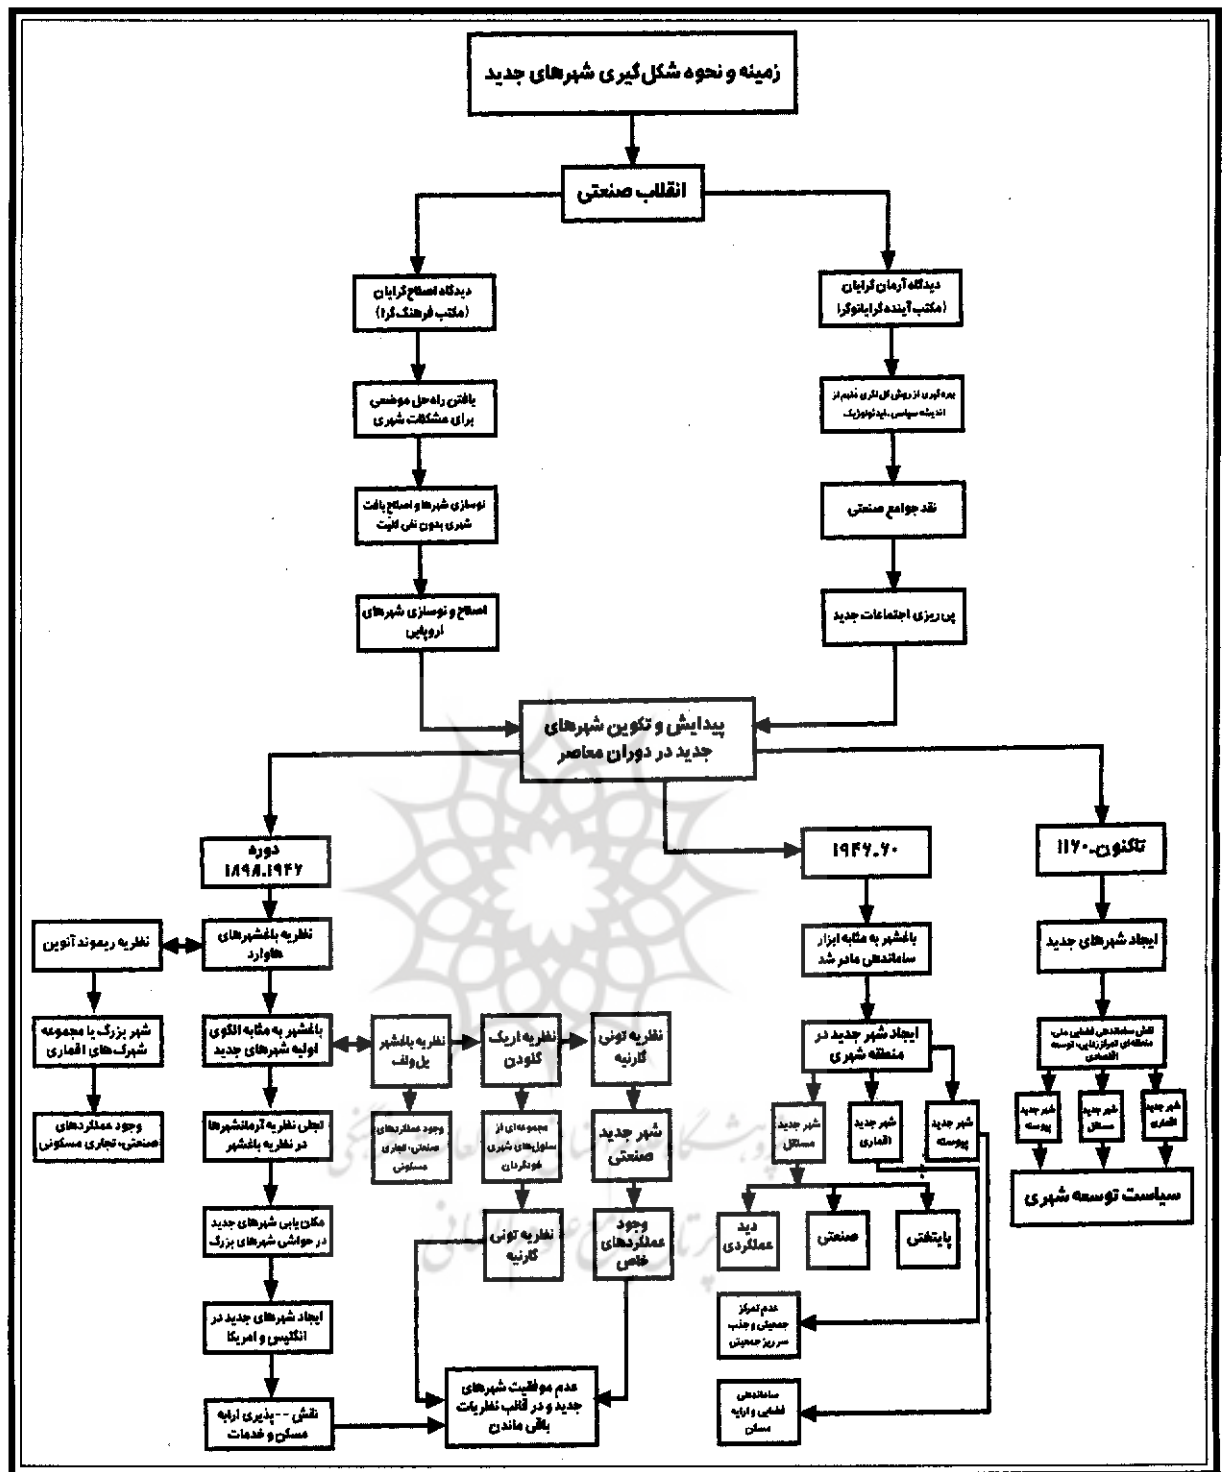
زمینه و نحوه شکل‌گیری شهرهای جدید

انقلاب صنعتی

دیدگاه اصلاح‌گرایان (مکتب فرهنگ‌گرا)

یافتن راه‌حل موضعی برای مشکلات شهری

نوسازی شهرها و اصلاح بافت شهری بدون نفی کلیت

اصلاح و نوسازی شهرهای اروپایی

دیدگاه آرمان‌گرایان (مکتب آینده‌گرایانوگرا)

بهره‌گیری از روش کل‌نگری منتج از اندیشه سیاسی، ایدئولوژیک

نقد جوامع صنعتی

پی‌ریزی اجتماعات جدید

پیدایش و تکوین شهرهای جدید در دوران معاصر

دوره ۱۸۹۸-۱۹۴۲

نظریه ریموند آنوین

شهر بزرگ یا مجموعه شهرک‌های اقماری

وجود عملکردهای صنعتی، تجاری مسکونی

نظریه باغشهرهای هاوارد

باغشهر به مثابه الگوی اولیه شهرهای جدید

تجلی نظریه آرمانشهرها در نظریه باغشهر

مکان‌یابی شهرهای جدید در حواشی شهرهای بزرگ

ایجاد شهرهای جدید در انگلیس و امریکا

نقش - پذیری ارایه مسکن و خدمات

نظریه باغشهر پل وولف

وجود عملکردهای صنعتی، تجاری مسکونی

نظریه اریک گلودن

مجموعه‌ای از سلول‌های شهری خودگردان

نظریه تونی گارنیه

نظریه تونی گارنیه

شهر جدید صنعتی

وجود عملکردهای خاص

عدم موفقیت شهرهای جدید و در قالب نظریات باقی ماندن

۱۹۴۶-۶۰

باغشهر به مثابه ابزار ساماندهی مادر شد

ایجاد شهر جدید در منطقه شهری

شهر جدید مستقل

شهر جدید اقماری

شهر جدید پیوسته

دید عملکردی

صنعتی

پایتختی

عدم تمرکز جمعیتی و جذب سرریز جمعیتی

ساماندهی فضایی و ارایه مسکن

تاکنون-۱۱۷۰

ایجاد شهرهای جدید

نقش ساماندهی فضایی ملی، منطقه‌ای، تمرکززدایی، توسعه اقتصادی

شهر جدید پیوسته

شهر جدید مستقل

شهر جدید اقماری

سیاست توسعه شهری